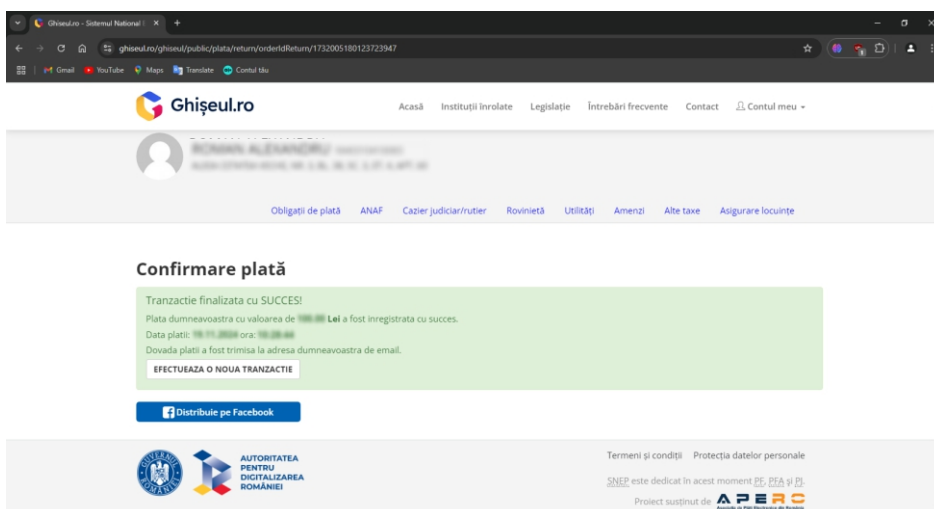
Ghiseul.ro - Sistemul National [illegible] ×

ghiseul.ro/ghiseul/public/plata/return/orderIdReturn/1732005180123723947

Gmail YouTube Maps Translate Contul tău

Ghișeul.ro

Acasă Instituții înrolate Legislație Întrebări frecvente Contact Contul meu

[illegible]
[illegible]

Obligații de plată ANAF Cazier judiciar/rutier Rovinietă Utilități Amenzi Alte taxe Asigurare locuințe

Confirmare plată

Tranzactie finalizata cu SUCCES!

Plata dumneavoastra cu valoarea de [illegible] Lei a fost inregistrata cu succes.

Data platii: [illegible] ora: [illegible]

Dovada platii a fost trimisa la adresa dumneavoastra de email.

EFECTUEAZA O NOUA TRANZACTIE

Distribuie pe Facebook

GUVERNUL ROMÂNIEI

AUTORITATEA PENTRU DIGITALIZAREA ROMÂNIEI

Termeni și condiții Protecția datelor personale

SNEP este dedicat în acest moment PF, PFA și PJ.

Proiect susținut de APERC